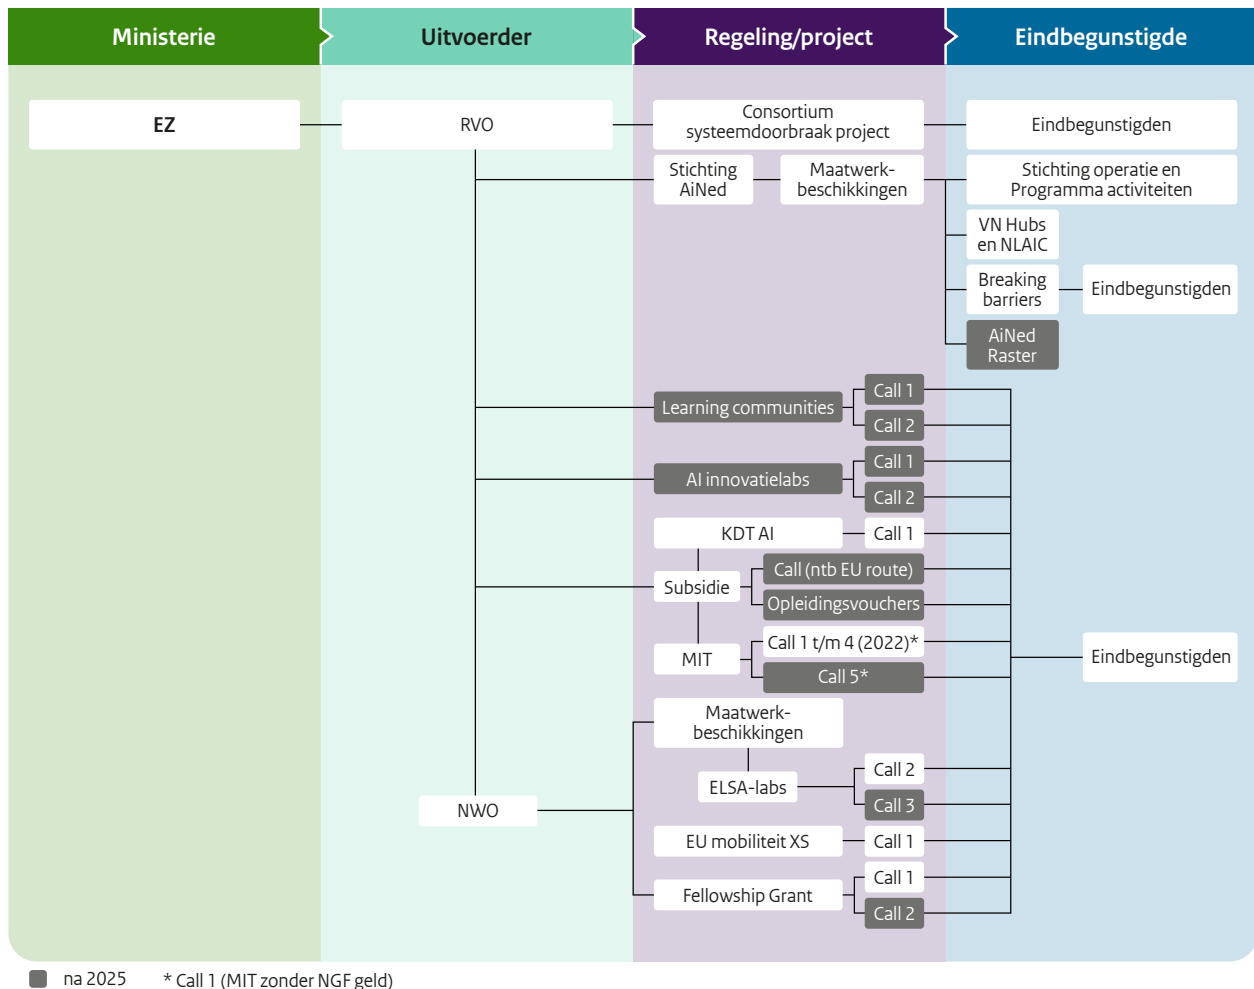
Ministerie

Uitvoerder

Regeling/project

Eindbegunstigde

EZ

RVO

Consortium systeemdoorbraak project

Eindbegunstigden

Stichting AiNed

Maatwerkbeschikkingen

Stichting operatie en Programma activiteiten

VN Hubs en NLAIC

Breaking barriers

Eindbegunstigden

AiNed Raster

Learning communities

Call 1

Call 2

AI innovatielabs

Call 1

Call 2

KDT AI

Call 1

Subsidie

Call (ntb EU route)

Opleidingsvouchers

MIT

Call 1 t/m 4 (2022)*

Call 5*

Eindbegunstigden

Maatwerkbeschikkingen

ELSA-labs

Call 2

Call 3

NWO

EU mobiliteit XS

Call 1

Fellowship Grant

Call 1

Call 2

na 2025

* Call 1 (MIT zonder NGF geld)